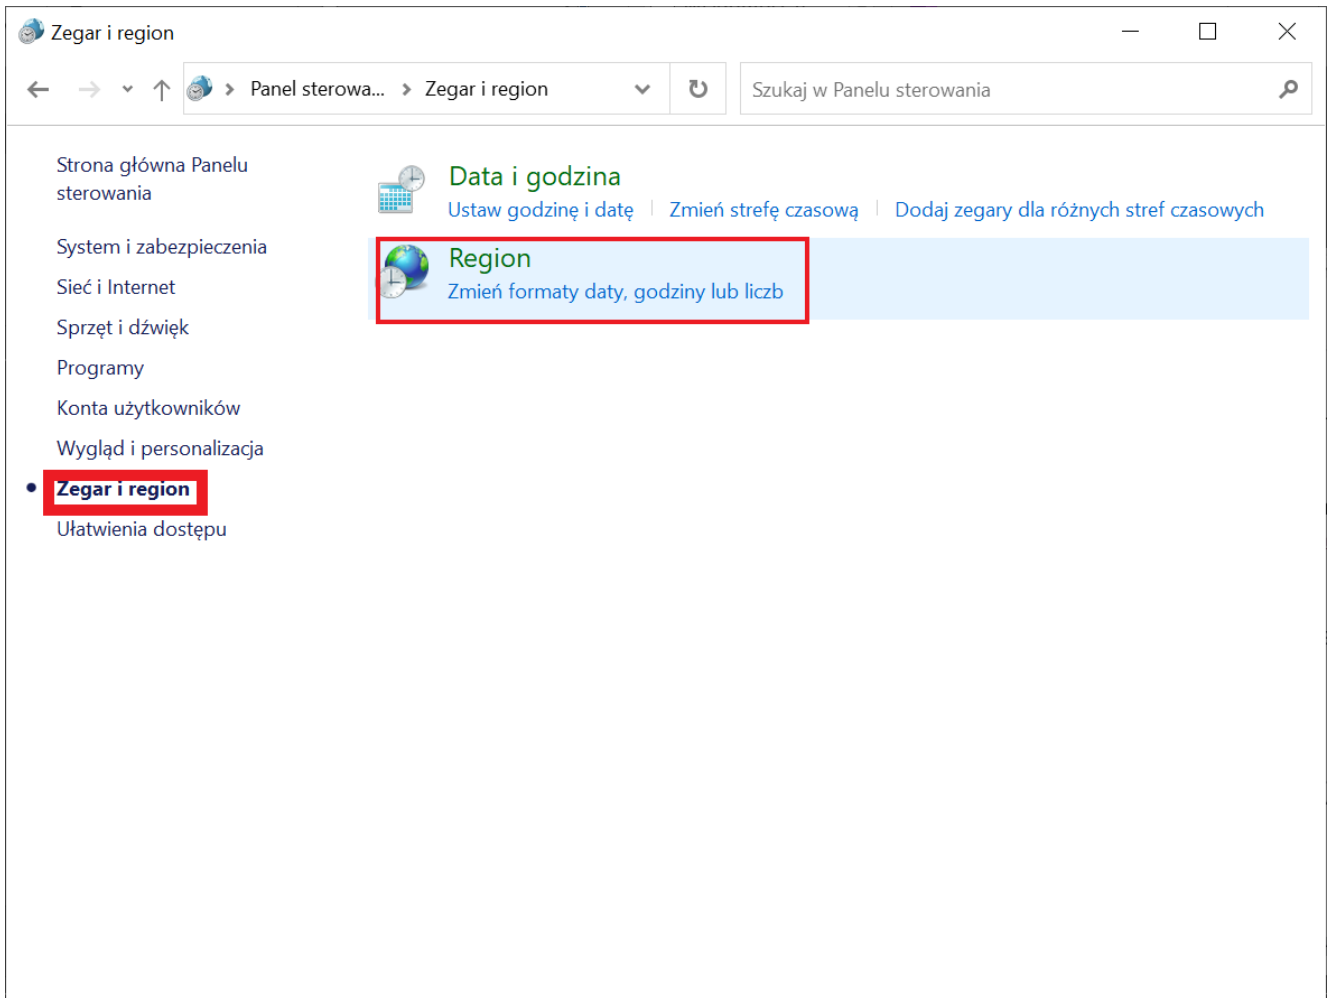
Zegar i region

Panel sterowa... > Zegar i region

Szukaj w Panelu sterowania

Strona główna Panelu sterowania

System i zabezpieczenia

Sieć i Internet

Sprzęt i dźwięk

Programy

Konta użytkowników

Wygląd i personalizacja

Zegar i region

Ułatwienia dostępu

Data i godzina

Ustaw godzinę i datę | Zmień strefę czasową | Dodaj zegary dla różnych stref czasowych

Region

Zmień formaty daty, godziny lub liczb